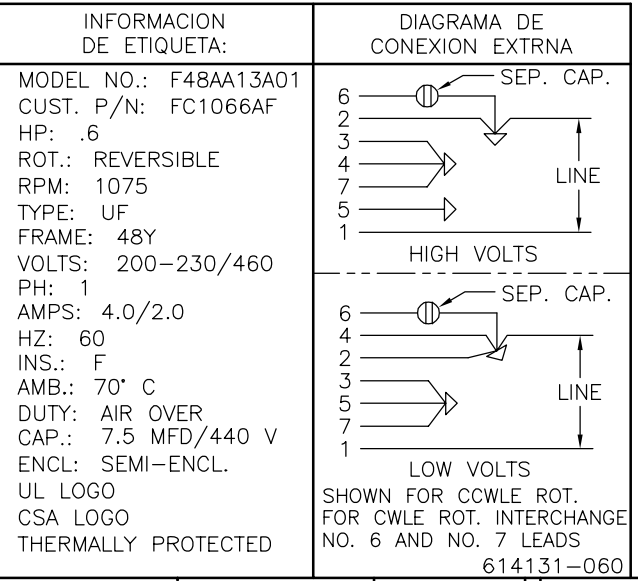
| INFORMACION DE ETIQUETA: | DIAGRAMA DE CONEXION EXTRNA |
|---|---|
| MODEL NO.: F48AA13A01<br>CUST. P/N: FC1066AF<br>HP: .6<br>ROT.: REVERSIBLE<br>RPM: 1075<br>TYPE: UF<br>FRAME: 48Y<br>VOLTS: 200–230/460<br>PH: 1<br>AMPS: 4.0/2.0<br>HZ: 60<br>INS.: F<br>AMB.: 70° C<br>DUTY: AIR OVER<br>CAP.: 7.5 MFD/440 V<br>ENCL: SEMI–ENCL.<br>UL LOGO<br>CSA LOGO<br>THERMALLY PROTECTED | SEP. CAP.<br>6<br>2<br>3<br>4<br>7<br>5<br>1<br>LINE<br>HIGH VOLTS<br>SEP. CAP.<br>6<br>4<br>2<br>3<br>5<br>7<br>1<br>LINE<br>LOW VOLTS<br>SHOWN FOR CCWLE ROT.<br>FOR CWLE ROT. INTERCHANGE NO. 6 AND NO. 7 LEADS<br>614131–060 |